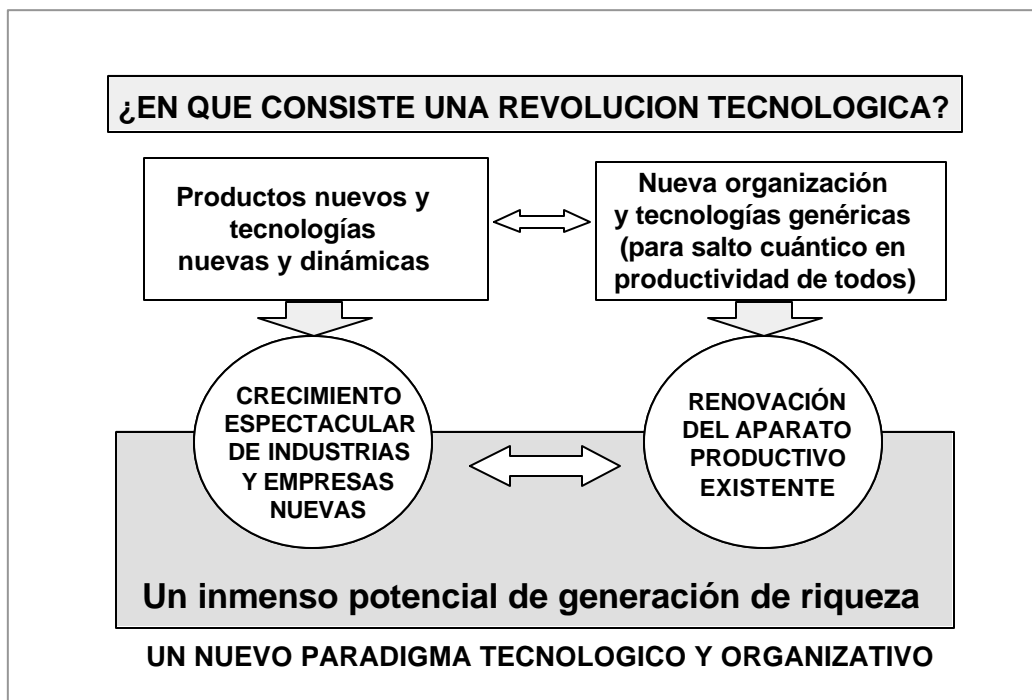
¿EN QUE CONSISTE UNA REVOLUCION TECNOLOGICA?

Productos nuevos y tecnologías nuevas y dinámicas

Nueva organización y tecnologías genéricas (para salto cuántico en productividad de todos)

CRECIMIENTO ESPECTACULAR DE INDUSTRIAS Y EMPRESAS NUEVAS

RENOVACIÓN DEL APARATO PRODUCTIVO EXISTENTE

Un inmenso potencial de generación de riqueza

UN NUEVO PARADIGMA TECNOLOGICO Y ORGANIZATIVO